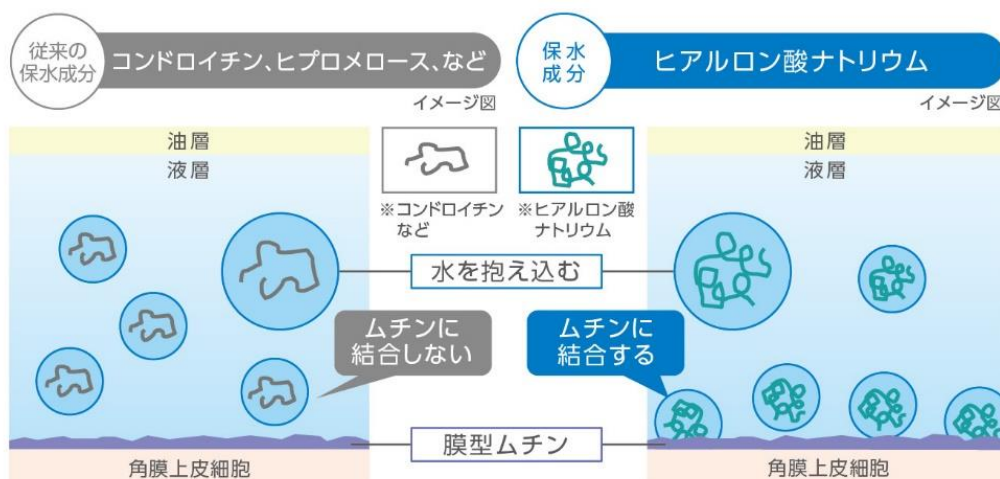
従来の保水成分

コンドロイチン、ヒプロメロース、など

イメージ図

保水成分

ヒアルロン酸ナトリウム

イメージ図

油層

液層

※コンドロイチンなど

※ヒアルロン酸ナトリウム

油層

液層

水を抱え込む

ムチンに結合しない

ムチンに結合する

膜型ムチン

角膜上皮細胞

角膜上皮細胞